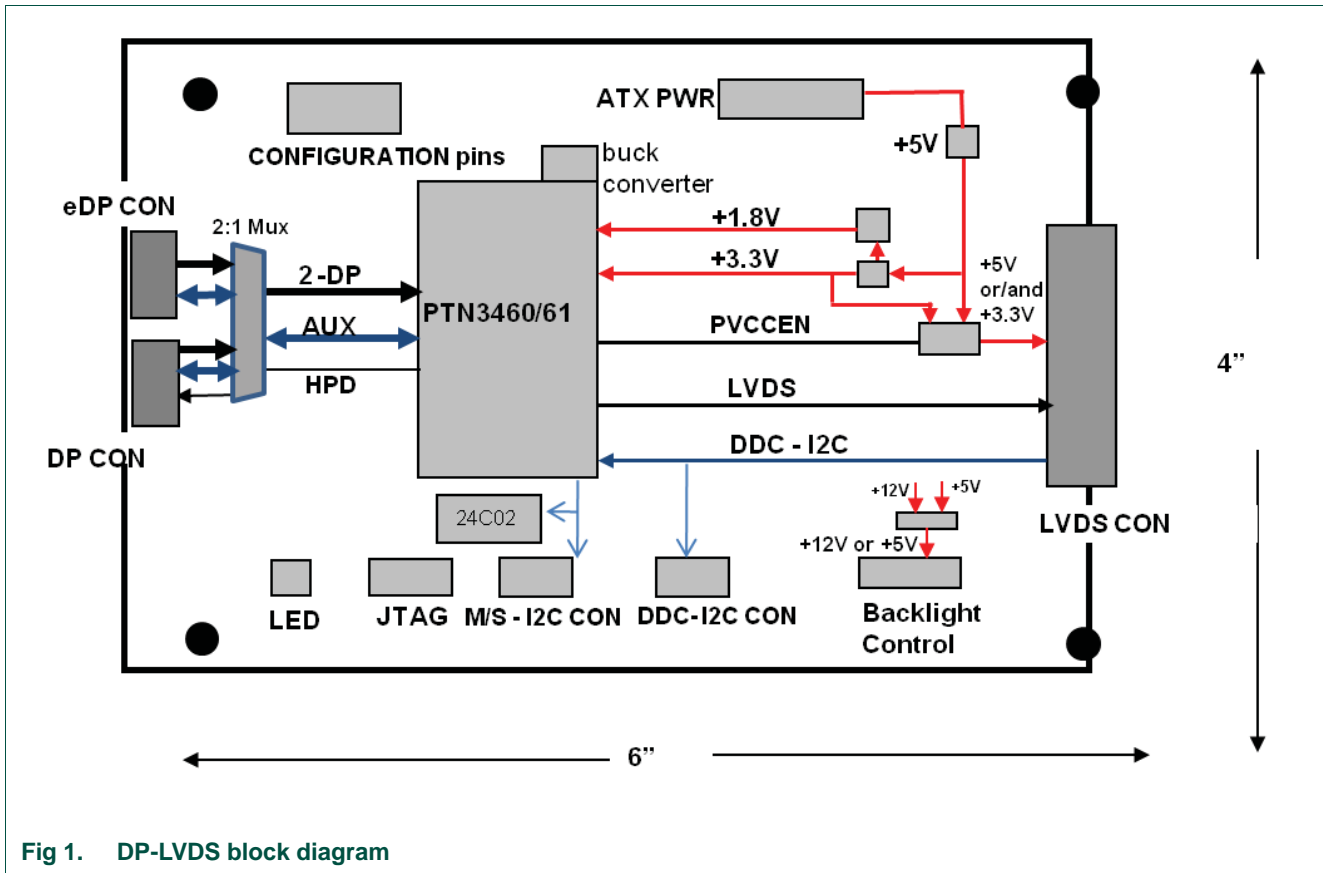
CONFIGURATION pins

buck converter

ATX PWR

+5V

eDP CON

2:1 Mux

+1.8V

+3.3V

+5V or/and +3.3V

2-DP

PTN3460/61

AUX

PVCCEN

HPD

4"

LVDS

DP CON

DDC - I2C

+12V

+5V

24C02

LVDS CON

+12V or +5V

LED

JTAG

M/S - I2C CON

DDC-I2C CON

Backlight Control

6"

Fig 1. DP-LVDS block diagram